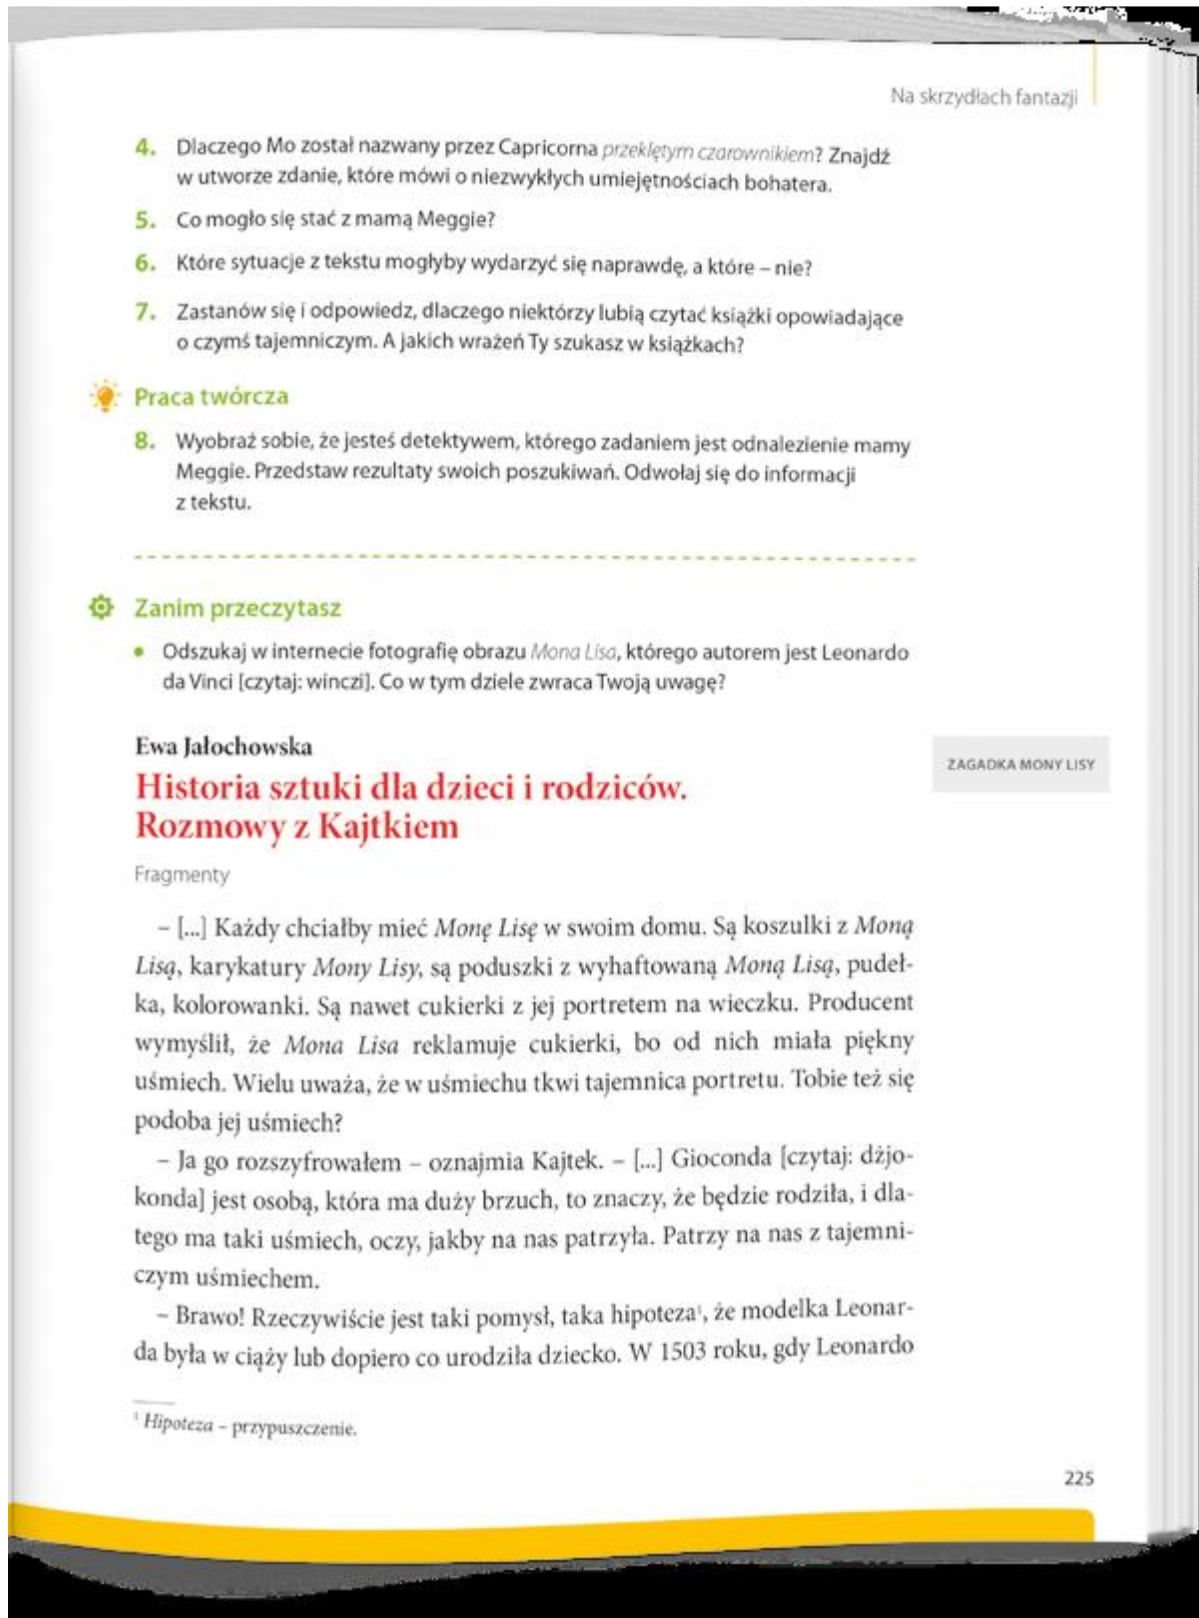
Na skrzydłach fantazji

4. Dlaczego Mo został nazwany przez Capricorna *przeklętym czarownikiem*? Znajdź w utworze zdanie, które mówi o niezwykłych umiejętnościach bohatera.

5. Co mogło się stać z mamą Meggie?

6. Które sytuacje z tekstu mogłyby wydarzyć się naprawdę, a które – nie?

7. Zastanów się i odpowiedz, dlaczego niektórzy lubią czytać książki opowiadające o czymś tajemniczym. A jakich wrażeń Ty szukasz w książkach?

Praca twórcza

8. Wyobraź sobie, że jesteś detektywem, którego zadaniem jest odnalezienie mamy Meggie. Przedstaw rezultaty swoich poszukiwań. Odwołaj się do informacji z tekstu.

Zanim przeczytasz

• Odszukaj w internecie fotografię obrazu *Mona Lisa*, którego autorem jest Leonardo da Vinci [czytaj: winczi]. Co w tym dziele zwraca Twoją uwagę?

Ewa Jałochowska

Historia sztuki dla dzieci i rodziców. Rozmowy z Kajtkiem

ZAGADKA MONY LISY

Fragmenty

– [...] Każdy chciałby mieć *Monę Lisę* w swoim domu. Są koszulki z *Moną Lisą*, karykatury *Mony Lisy*, są poduszki z wyhaftowaną *Moną Lisą*, pudełka, kolorowanki. Są nawet cukierki z jej portretem na wieczku. Producent wymyślił, że *Mona Lisa* reklamuje cukierki, bo od nich miała piękny uśmiech. Wielu uważa, że w uśmiechu tkwi tajemnica portretu. Tobie też się podoba jej uśmiech?

– Ja go rozszyfrowałem – oznajmia Kajtek. – [...] Gioconda [czytaj: dżjokonda] jest osobą, która ma duży brzuch, to znaczy, że będzie rodziła, i dlatego ma taki uśmiech, oczy, jakby na nas patrzyła. Patrzy na nas z tajemniczym uśmiechem.

– Brawo! Rzeczywiście jest taki pomysł, taka hipoteza¹, że modelka Leonarda była w ciąży lub dopiero co urodziła dziecko. W 1503 roku, gdy Leonardo

¹ *Hipoteza* – przypuszczenie.

225